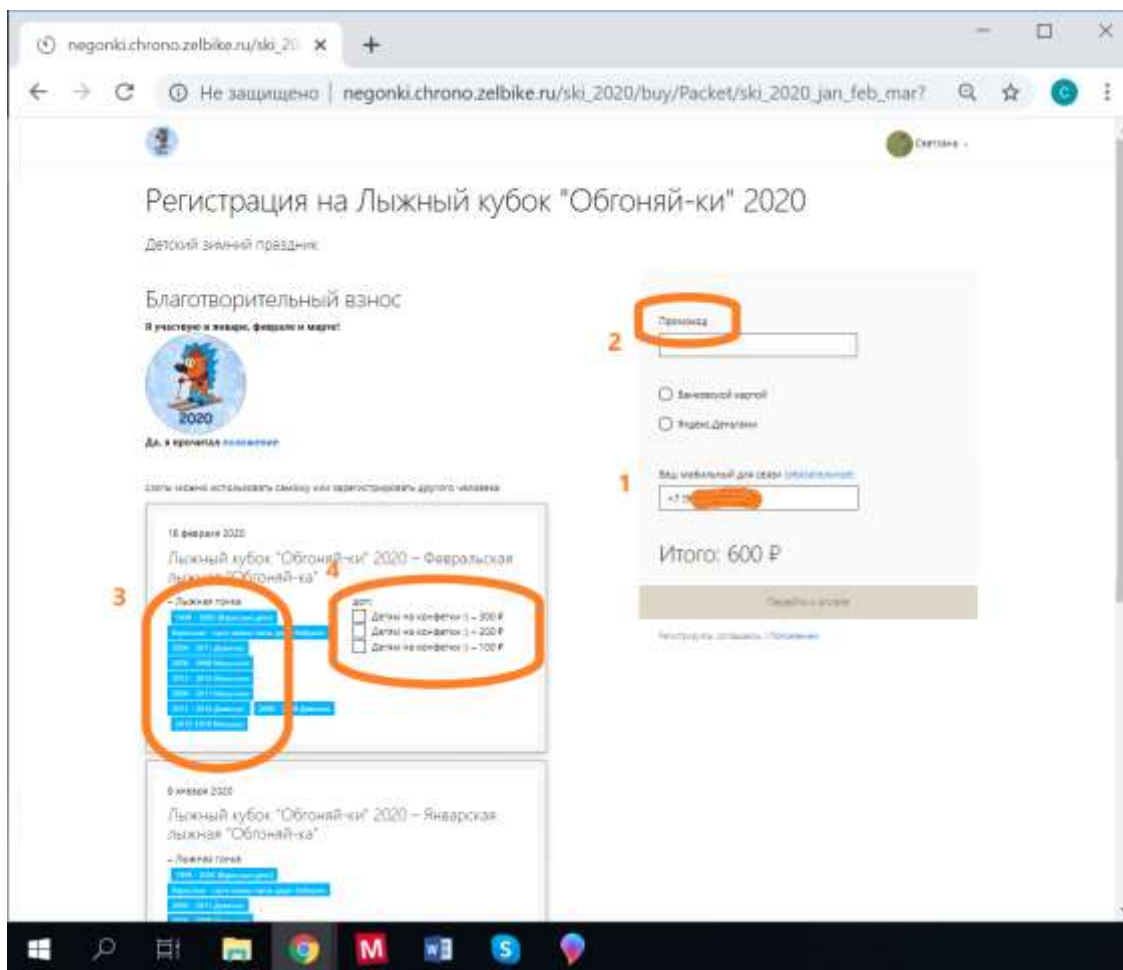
negonki.chrono.zelbike.ru/ski_20 ×

Не защищено | negonki.chrono.zelbike.ru/ski_2020/buy/Packet/ski_2020_jan_feb_mar?

Светлана

Регистрация на Лыжный кубок "Обгоняй-ки" 2020

Детский зимний праздник

Благотворительный взнос

Я участвую в январе, феврале и марте!

2020

Да, я прочитал положение

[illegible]

16 февраля 2020

Лыжный кубок "Обгоняй-ки" 2020 – Февральская лыжная "Обгоняй-ка"

3

4

– Лыжная гонка

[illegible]

Доп:

Детям на конфетки – 300 ₽

Детям на конфетки – 200 ₽

Детям на конфетки – 100 ₽

9 января 2020

Лыжный кубок "Обгоняй-ки" 2020 – Январская лыжная "Обгоняй-ка"

– Лыжная гонка

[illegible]

2

Промокод

Банковской картой

Яндекс.Деньгами

1

Ваш мобильный для связи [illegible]

+7 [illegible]

Итого: 600 ₽

Перейти к оплате

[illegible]